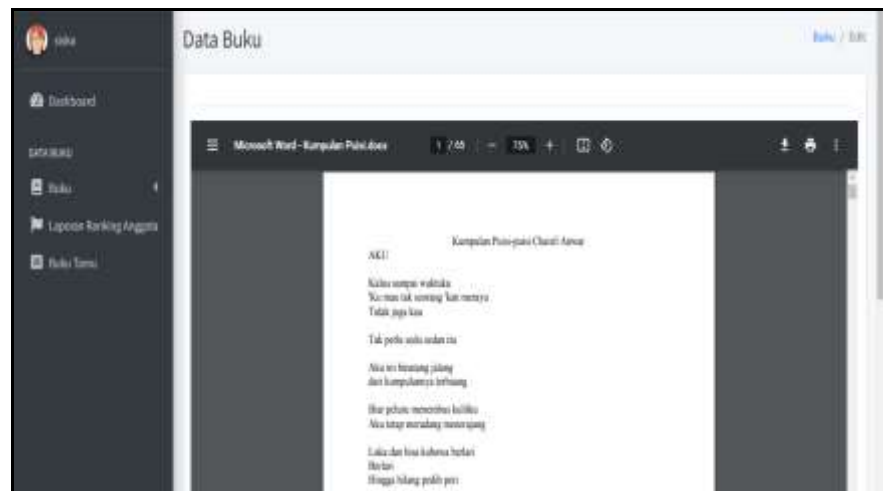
siska

Dashboard

DATA BUKU

Buku

Laporan Ranking Anggota

Buku Tamu

Data Buku

Buku / Edit

Microsoft Word - Kumpulan Puisi.docx

1 / 65

75%

Kumpulan Puisi-puisi Chairil Anwar

AKU

Kalau sampai waktuku
'Ku mau tak seorang 'kan merayu
Tidak juga kau

Tak perlu sedu sedan itu

Aku ini binatang jalang
dari kumpulannya terbuang

Biar peluru menembus kulitku
Aku tetap meradang menerjang

Luka dan bisa kubawa berlari
Berlari
Hingga hilang pedih peri